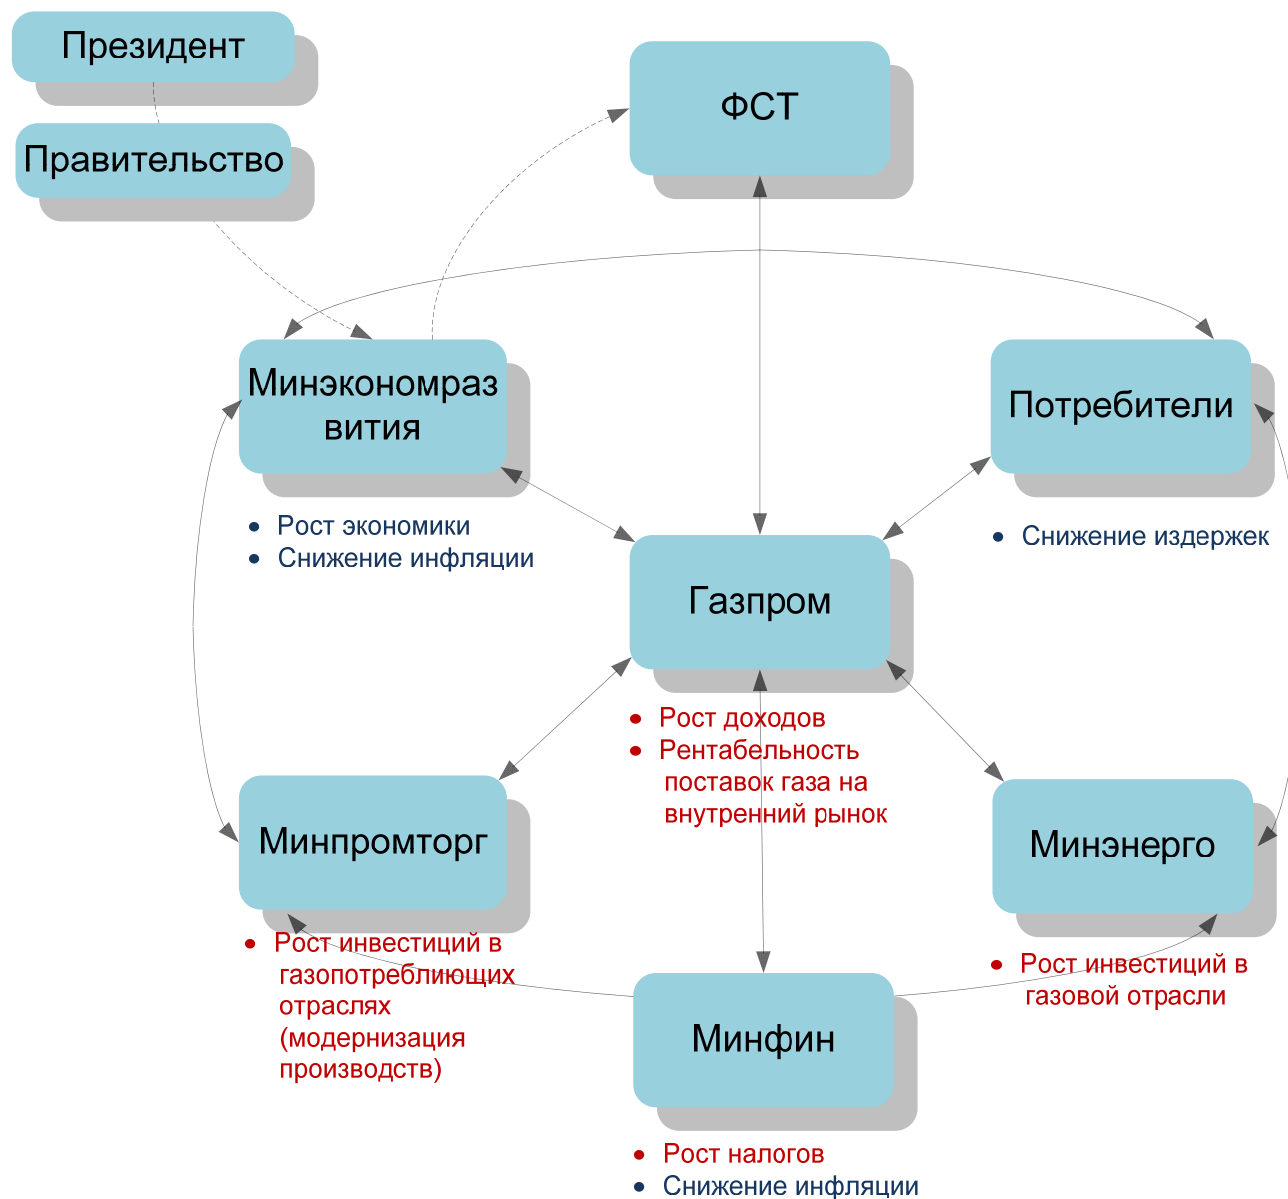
Президент

Правительство

ФСТ

Минэкономразвития

- Рост экономики
- Снижение инфляции

Потребители

- Снижение издержек

Газпром

- Рост доходов
- Рентабельность поставок газа на внутренний рынок

Минпромторг

- Рост инвестиций в газопотреблиющих отраслях (модернизация производств)

Минэнерго

- Рост инвестиций в газовой отрасли

Минфин

- Рост налогов
- Снижение инфляции